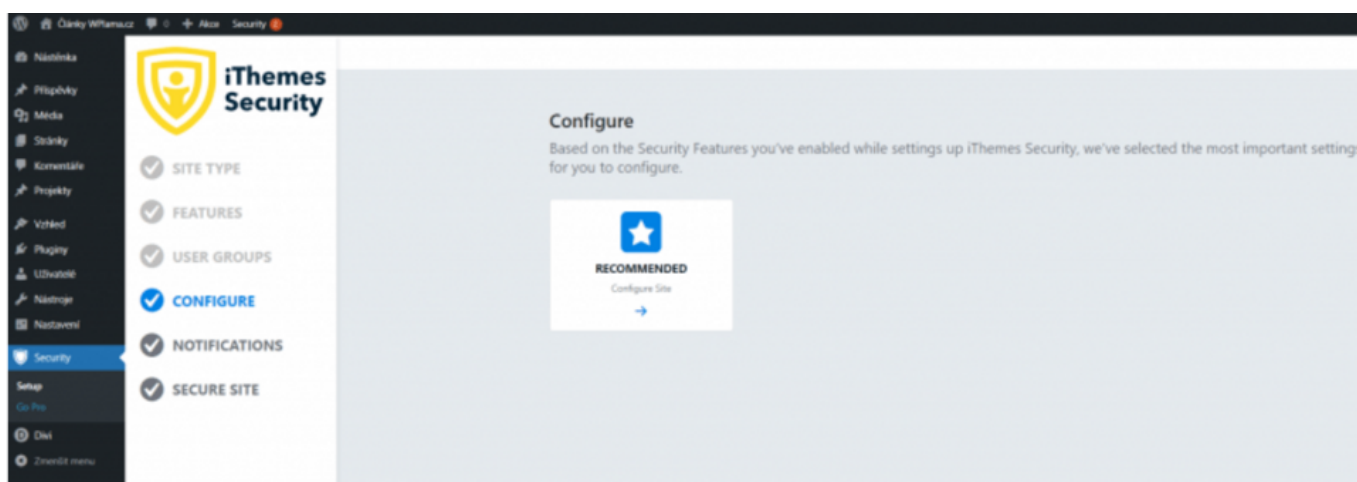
Články WPlama.cz 0 + Akce Security

Nástěnka
Příspěvky
Média
Stránky
Komentáře
Projekty
Vzhled
Pluginy
Uživatelé
Nástroje
Nastavení
Security
Setup
Go Pro
Divi
Zmenšit menu

iThemes Security

SITE TYPE
FEATURES
USER GROUPS
CONFIGURE
NOTIFICATIONS
SECURE SITE

Configure

Based on the Security Features you've enabled while settings up iThemes Security, we've selected the most important settings for you to configure.

RECOMMENDED
Configure Site
→